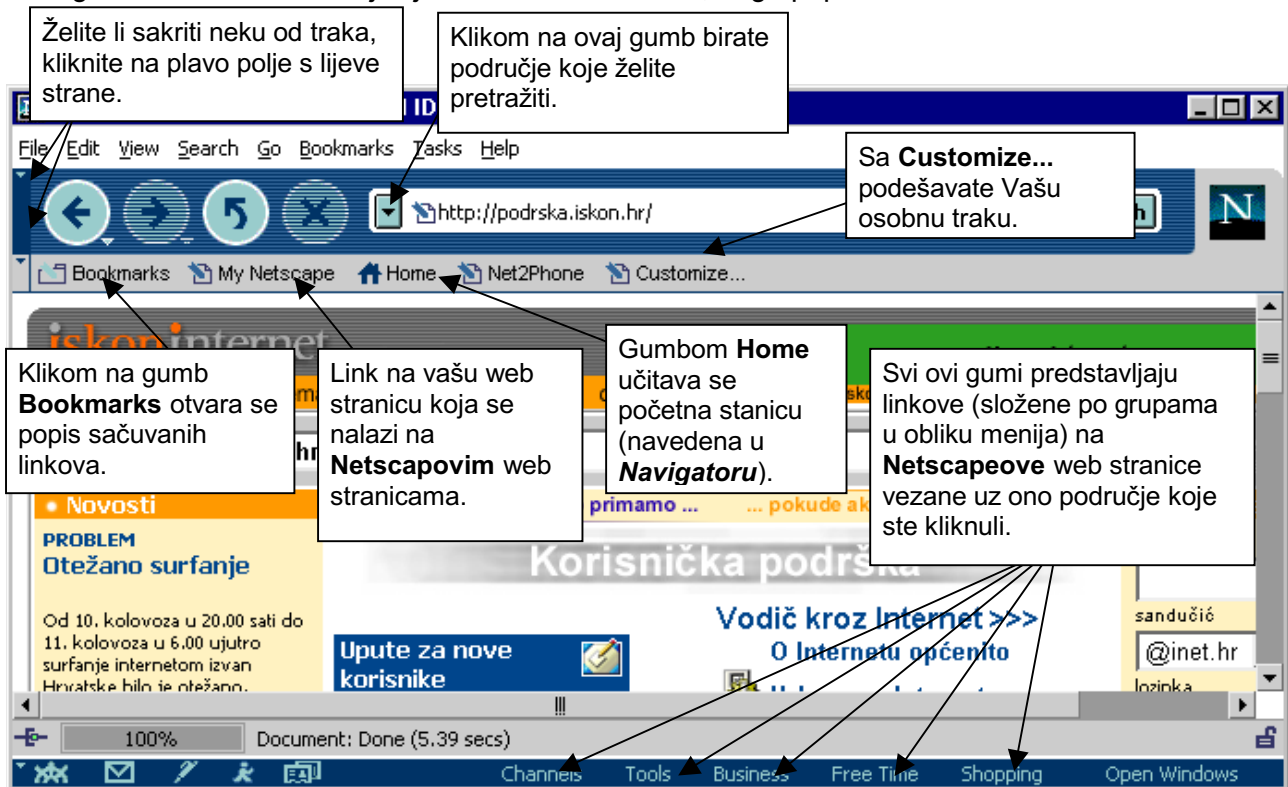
Želite li sakriti neku od traka, kliknite na plavo polje s lijeve strane.

Klikom na ovaj gumb birate područje koje želite pretražiti.

File Edit View Search Go Bookmarks Tasks Help

http://podrska.iskon.hr/

Sa **Customize...** podešavate Vašu osobnu traku.

Bookmarks My Netscape Home Net2Phone Customize...

Klikom na gumb **Bookmarks** otvara se popis sačuvanih linkova.

Link na vašu web stranicu koja se nalazi na **Netscapovim** web stranicama.

Gumbom **Home** učitava se početna stanicu (navedena u ***Navigatoru***).

Svi ovi gumi predstavljaju linkove (složene po grupama u obliku menija) na **Netscapeove** web stranice vezane uz ono područje koje ste kliknuli.

• Novosti

PROBLEM
Otežano surfanje

Od 10. kolovoza u 20.00 sati do 11. kolovoza u 6.00 ujutro surfanje internetom izvan Hrvatske bilo je otežano.

primamo ... ... pokude ak

Korisnička podrška

Vodič kroz Internet >>>
O Internetu općenito

Upute za nove korisnike

sandučić
@inet.hr
lozinka

100% Document: Done (5.39 secs)

Channels Tools Business Free Time Shopping Open Windows